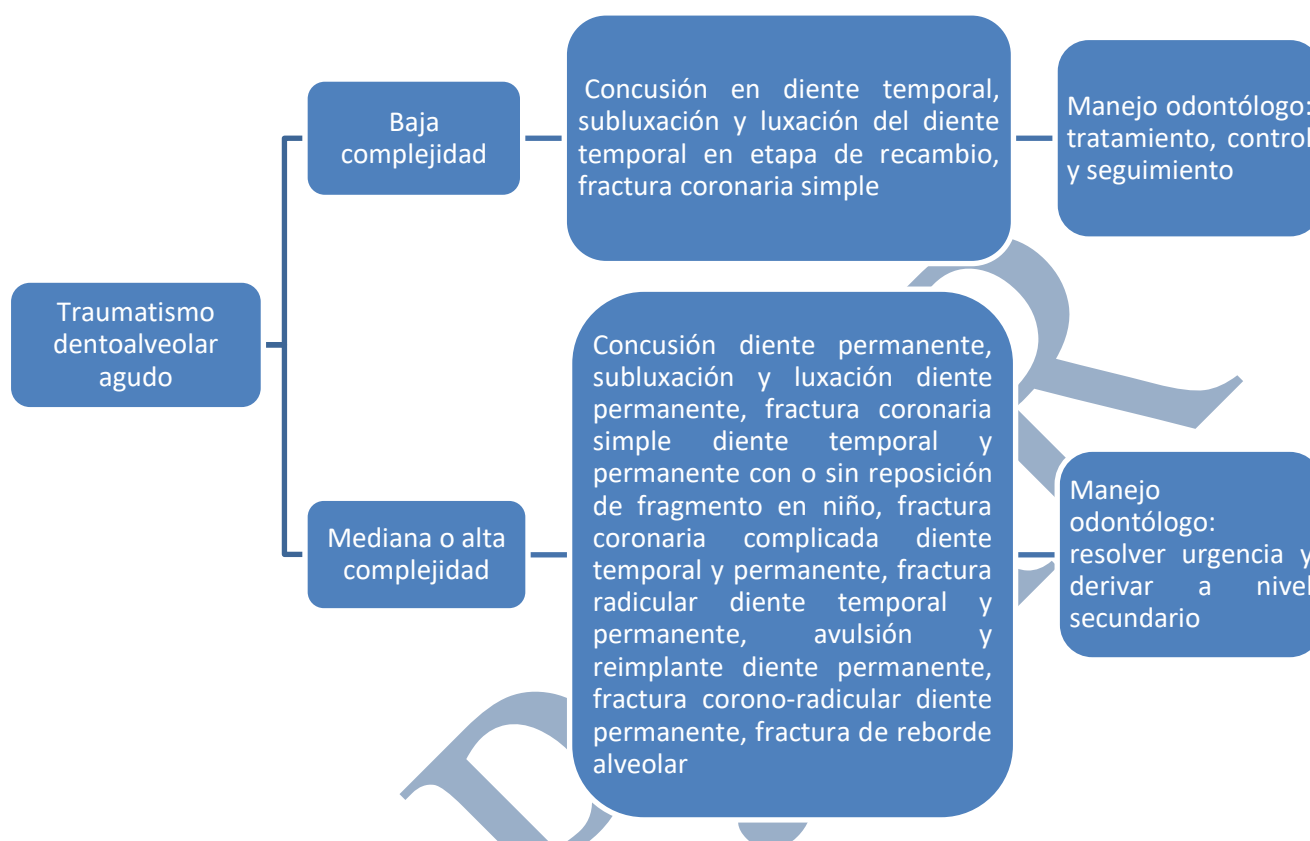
Traumatismo dentoalveolar agudo

Baja complejidad

Concusión en diente temporal, subluxación y luxación del diente temporal en etapa de recambio, fractura coronaria simple

Manejo odontólogo: tratamiento, control y seguimiento

Mediana o alta complejidad

Concusión diente permanente, subluxación y luxación diente permanente, fractura coronaria simple diente temporal y permanente con o sin reposición de fragmento en niño, fractura coronaria complicada diente temporal y permanente, fractura radicular diente temporal y permanente, avulsión y reimplante diente permanente, fractura corono-radicular diente permanente, fractura de reborde alveolar

Manejo odontólogo: resolver urgencia y derivar a nivel secundario